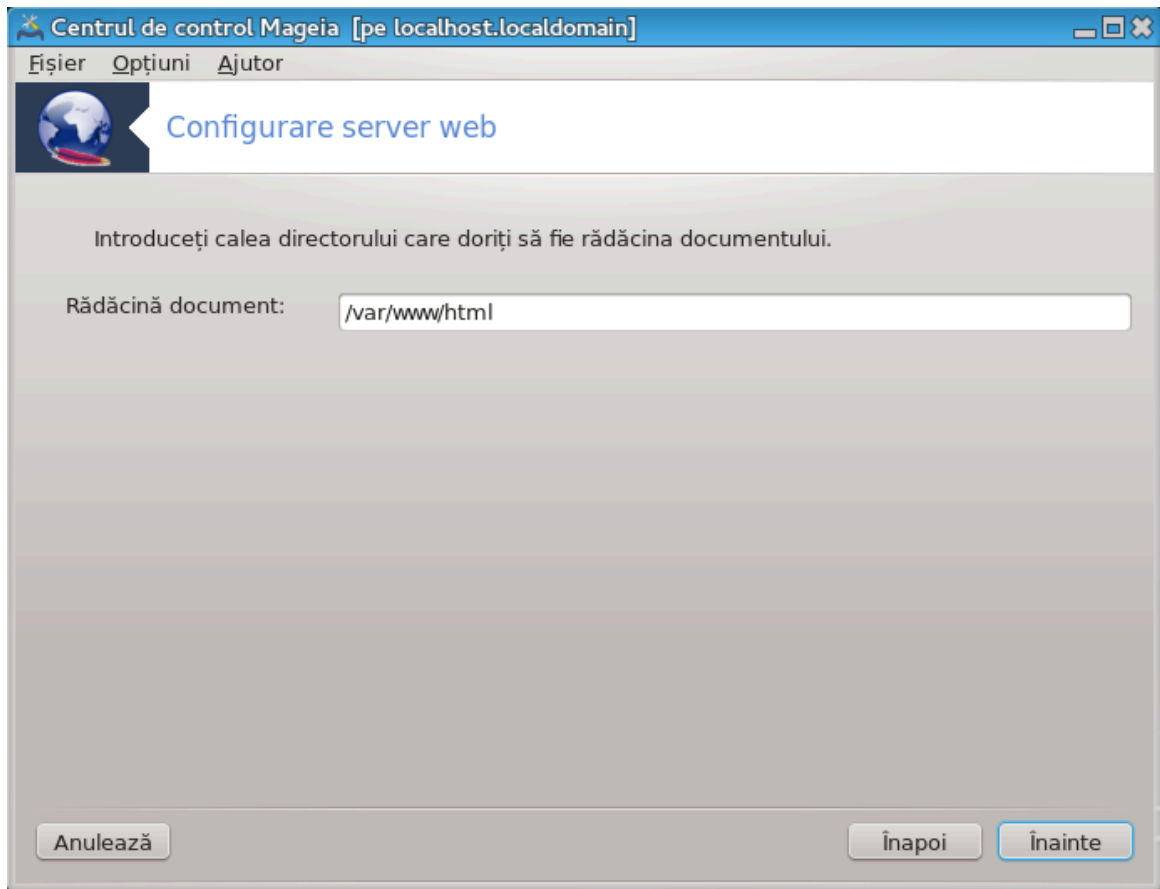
Centrul de control Mageia [pe localhost.localdomain]

Fișier Opțiuni Ajutor

Configurare server web

Introduceți calea directorului care doriți să fie rădăcina documentului.

Rădăcină document: /var/www/html

Anulează

Înapoi

Înainte